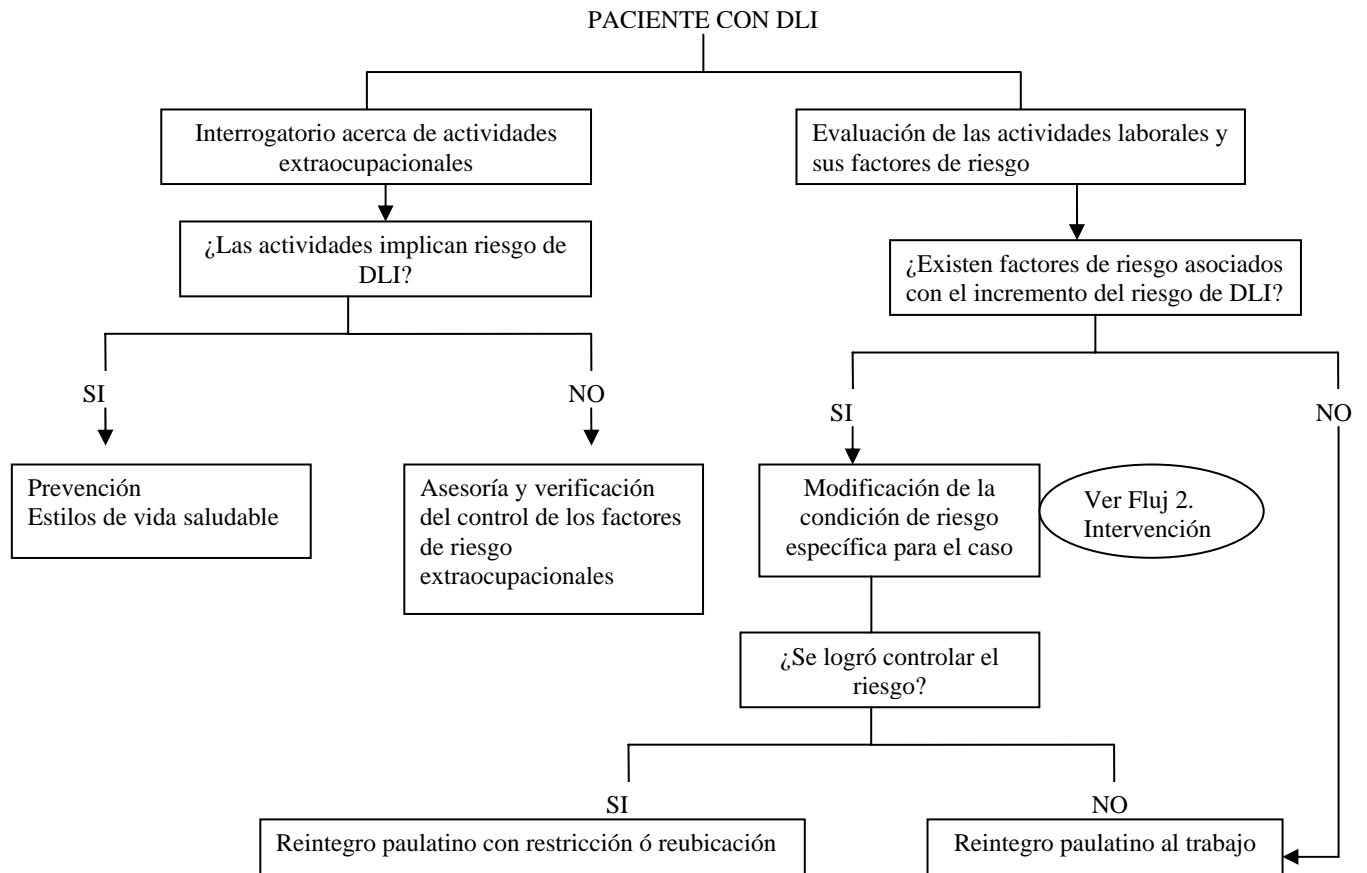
PACIENTE CON DLI

Interrogatorio acerca de actividades extraocupacionales

¿Las actividades implican riesgo de DLI?

SI

Prevención
Estilos de vida saludable

NO

Asesoría y verificación del control de los factores de riesgo extraocupacionales

Evaluación de las actividades laborales y sus factores de riesgo

¿Existen factores de riesgo asociados con el incremento del riesgo de DLI?

SI

Modificación de la condición de riesgo específica para el caso

Ver Fluj 2. Intervención

¿Se logró controlar el riesgo?

SI

Reintegro paulatino con restricción ó reubicación

NO

Reintegro paulatino al trabajo

NO